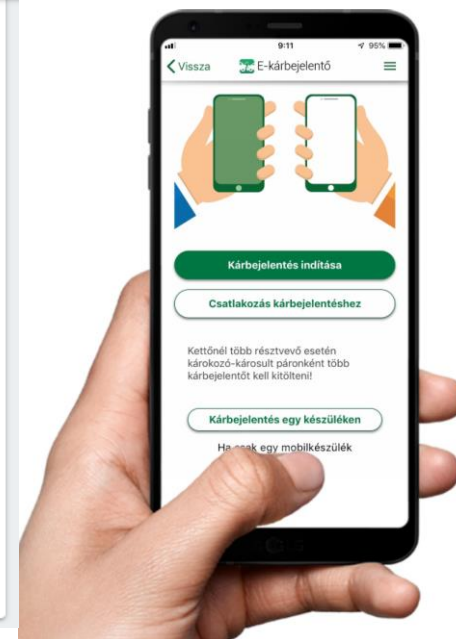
9:11
95%
Vissza
E-kárbejelentő

Kárbejelentés indítása

Csatlakozás kárbejelentéshez

Kettőnél több résztvevő esetén károkozó-károsult páronként több kárbejelentőt kell kitölteni!

Kárbejelentés egy készüléken

Ha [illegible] egy mobilkészülék